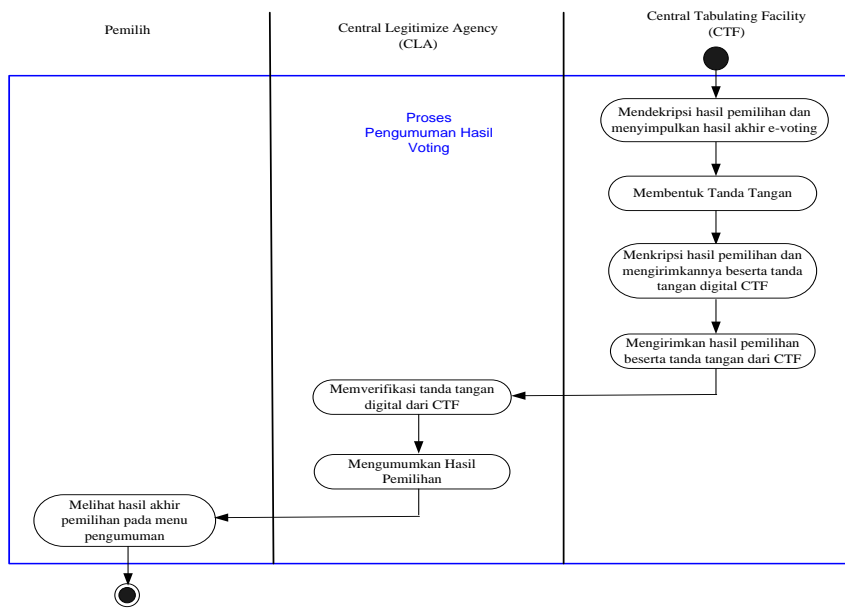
Pemilih

Central Legitimize Agency (CLA)

Central Tabulating Facility (CTF)

Proses Pengumuman Hasil Voting

Mendekripsi hasil pemilihan dan menyimpulkan hasil akhir e-voting

Membentuk Tanda Tangan

Menkripsi hasil pemilihan dan mengirimkannya beserta tanda tangan digital CTF

Mengirimkan hasil pemilihan beserta tanda tangan dari CTF

Memverifikasi tanda tangan digital dari CTF

Mengumumkan Hasil Pemilihan

Melihat hasil akhir pemilihan pada menu pengumuman